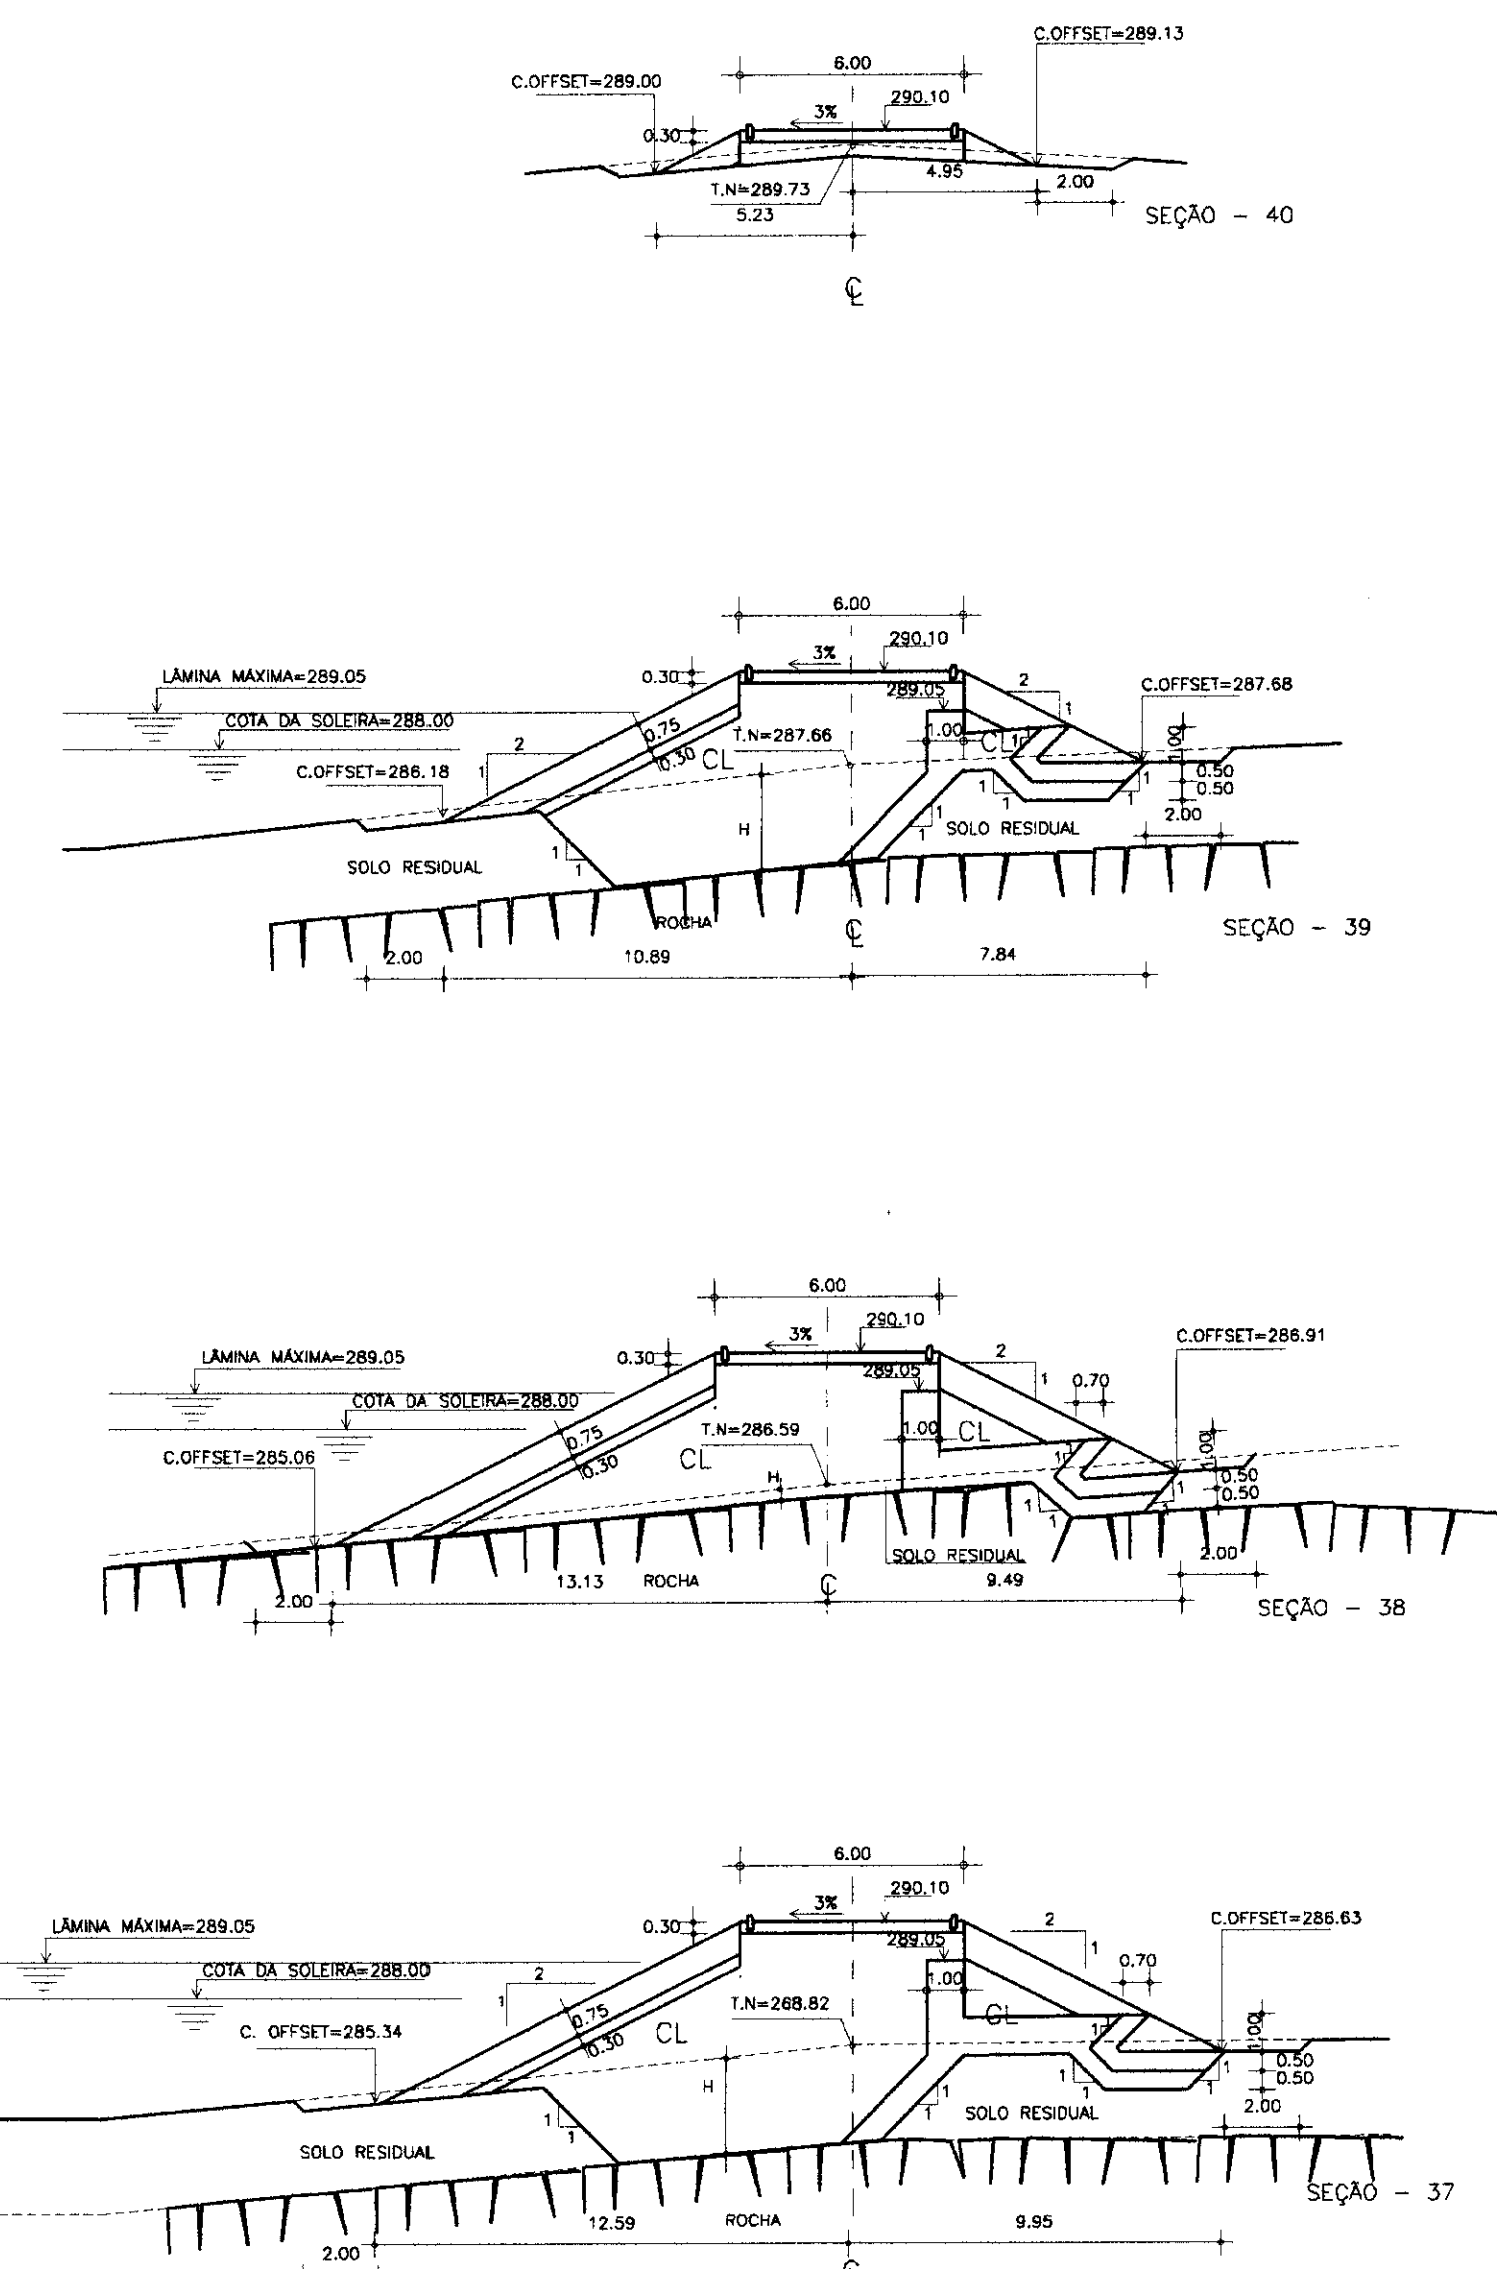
C.OFFSET=289.13
6.00
C.OFFSET=289.00
290.10
3%
0.30
4.95
T.N=289.73
2.00
5.23
SEÇÃO - 40
℄

6.00
290.10
3%
LÂMINA MÁXIMA=289.05
0.30
289.05
2
C.OFFSET=287.68
1
COTA DA SOLEIRA=288.00
0.75
1.00
CL
1
1.00
2
T.N=287.66
0.30
CL
C.OFFSET=286.18
1
1
0.50
1
1
0.50
1
1
2.00
H
1
SOLO RESIDUAL
1
1
SOLO RESIDUAL
ROCHA
℄
SEÇÃO - 39
2.00
10.89
7.84

6.00
290.10
3%
C.OFFSET=286.91
LÂMINA MÁXIMA=289.05
0.30
289.05
2
1
0.70
COTA DA SOLEIRA=288.00
0.75
T.N=286.59
1.00
CL
1.00
C.OFFSET=285.06
0.30
CL
1
0.50
H
1
0.50
1
1
SOLO RESIDUAL
2.00
13.13
ROCHA
℄
9.49
2.00
SEÇÃO - 38

6.00
290.10
3%
LÂMINA MÁXIMA=289.05
0.30
2
C.OFFSET=286.63
289.05
1
0.70
COTA DA SOLEIRA=288.00
2
1.00
1
T.N=268.82
CL
0.75
1
C. OFFSET=285.34
0.30
CL
1.00
1
0.50
H
1
0.50
1
1
2.00
1
1
SOLO RESIDUAL
1
SOLO RESIDUAL
SEÇÃO - 37
12.59
ROCHA
9.95
2.00